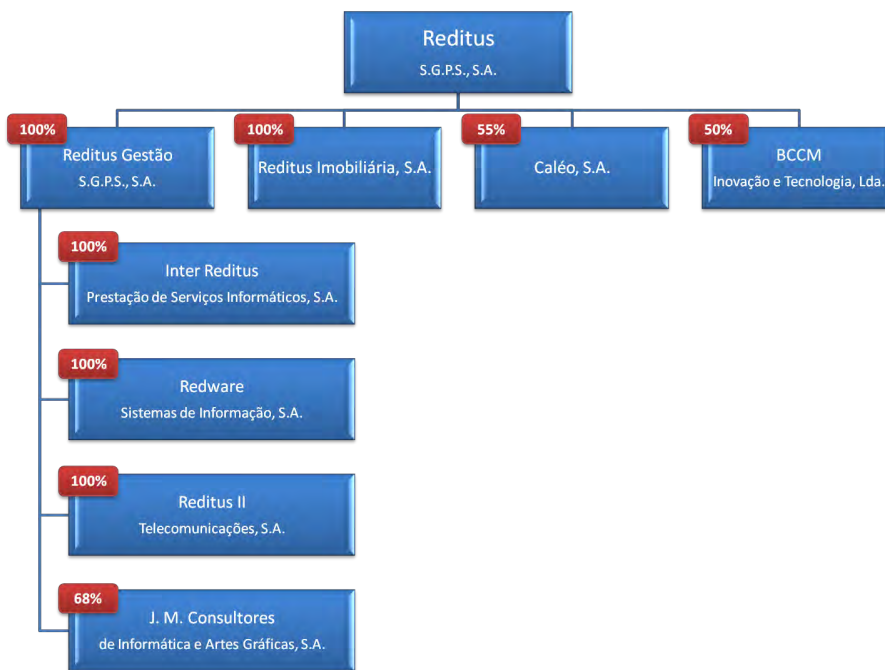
Reditus
S.G.P.S., S.A.

100%
Reditus Gestão
S.G.P.S., S.A.

100%
Reditus Imobiliária, S.A.

55%
Caléo, S.A.

50%
BCCM
Inovação e Tecnologia, Lda.

100%
Inter Reditus
Prestação de Serviços Informáticos, S.A.

100%
Redware
Sistemas de Informação, S.A.

100%
Reditus II
Telecomunicações, S.A.

68%
J. M. Consultores
de Informática e Artes Gráficas, S.A.